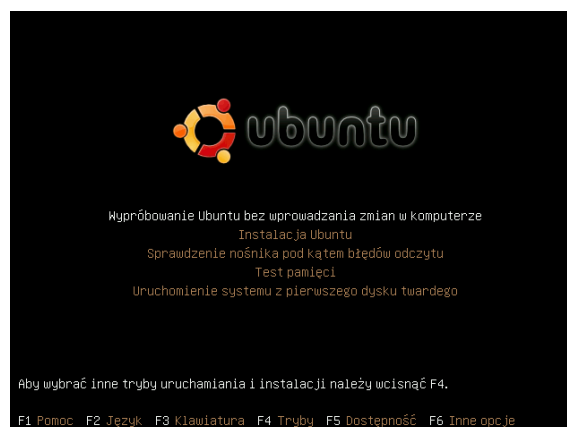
ubuntu

Wypróbowanie Ubuntu bez wprowadzania zmian w komputerze
Instalacja Ubuntu
Sprawdzenie nośnika pod kątem błędów odczytu
Test pamięci
Uruchomienie systemu z pierwszego dysku twardego

Aby wybrać inne tryby uruchamiania i instalacji należy wcisnąć F4.

F1 Pomoc F2 Język F3 Klawiatura F4 Tryby F5 Dostępność F6 Inne opcje